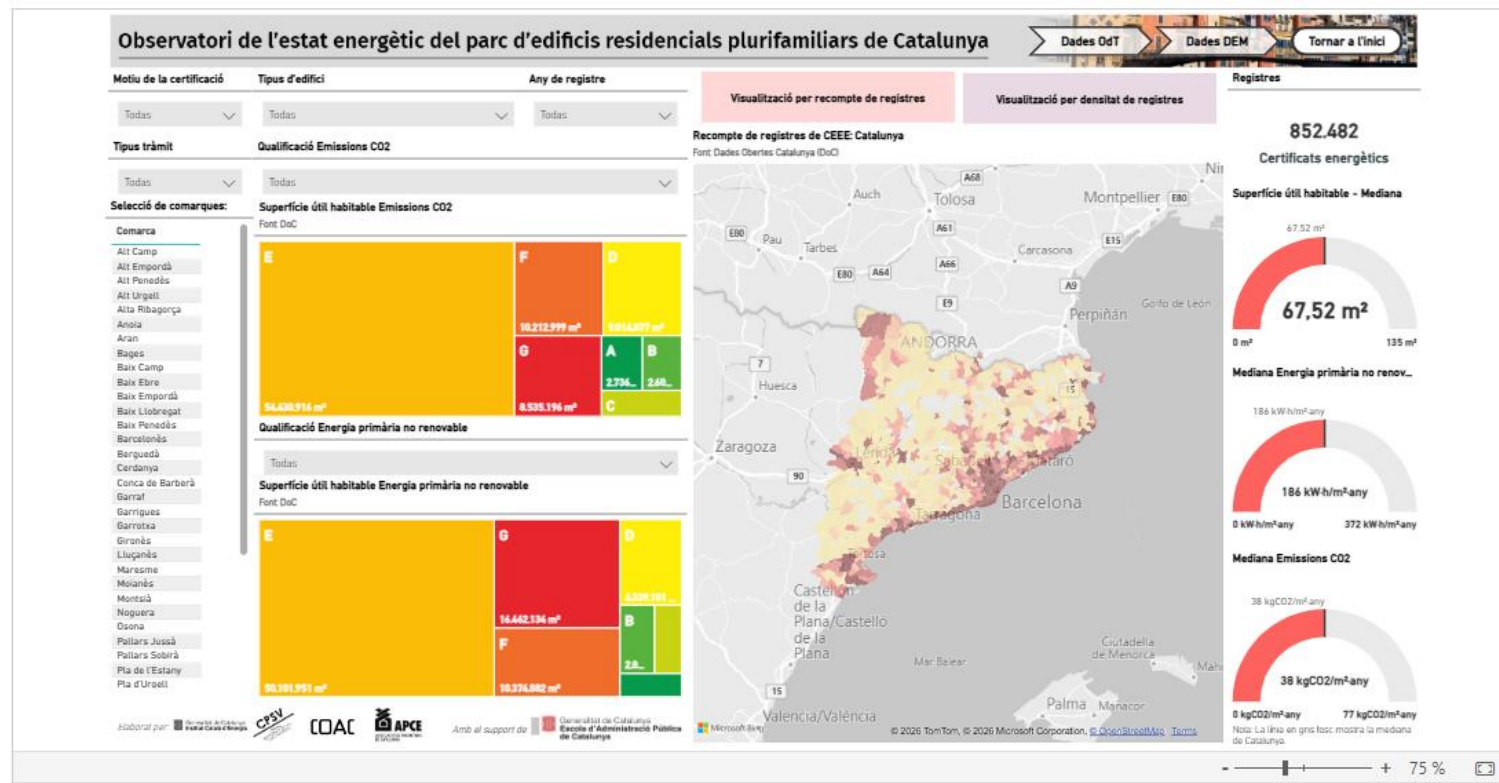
Observatori de l'estat energètic del parc d'edificis residencials plurifamiliars de Catalunya

Dades OdT

Dades DEM

Tornar a l'inici

Motiu de la certificació

Todas

Tipus d'edifici

Todas

Any de registre

Todas

Tipus tràmit

Todas

Qualificació Emissions CO2

Todas

Visualització per recompte de registres

Visualització per densitat de registres

Recompte de registres de CEEE: Catalunya

Font Dades Obertes Catalunya (DoC)

Registres

852.482

Certificats energètics

Superfície útil habitable - Mediana

67,52 m²

67,52 m²

0 m²

135 m²

Mediana Energia primària no renov...

186 kW·h/m²·any

186 kW·h/m²·any

0 kW·h/m²·any

372 kW·h/m²·any

Mediana Emissions CO2

38 kgCO2/m²·any

38 kgCO2/m²·any

0 kgCO2/m²·any

77 kgCO2/m²·any

Nota: La línia en gris fosc mostra la mediana de Catalunya.

Selecció de comarques:

Comarca

Alt Camp
Alt Empordà
Alt Penedès
Alt Urgell
Alta Ribagorça
Anoia
Aran
Bages
Baix Camp
Baix Ebre
Baix Empordà
Baix Llobregat
Baix Penedès
Barcelonès
Berguedà
Cerdanya
Conca de Barberà
Garraf
Garrigues
Garrotxa
Gironès
Lluçanès
Maresme
Moianès
Montsià
Noguera
Osona
Pallars Jussà
Pallars Sobirà
Pla de l'Estany
Pla d'Urgell

Superfície útil habitable Emissions CO2

Font DoC

E
54.630.916 m²

F
10.212.999 m²

D
9.016.037 m²

G
8.535.196 m²

A
2.736...

B
2.60...

C

Qualificació Energia primària no renovable

Todas

Superfície útil habitable Energia primària no renovable

Font DoC

E
50.101.951 m²

G
16.462.134 m²

D
6.339.101 ...

F
10.374.082 m²

B
2.8...

Auch Tolosa Montpellier Pau Tarbes Carcasona Perpiñán Golfo de León ANDORRA Huesca Zaragoza Lleida Sabadell Mataró Barcelona Tarragona Tortosa Castellón de la Plana/Castelló de la Plana Mar Balear Ciutadella de Menorca Palma Manacor Valencia/València Ni Mah A68 A61 A66 A64 E80 E9 A9 E15 E80 7 90 15

© 2026 TomTom, © 2026 Microsoft Corporation, © OpenStreetMap Terms

Microsoft Bing

Elaborat per: Institut Català d'Energia CPSV COAC APCE

Amb el suport de Generalitat de Catalunya Escola d'Administració Pública de Catalunya

- + 75 %